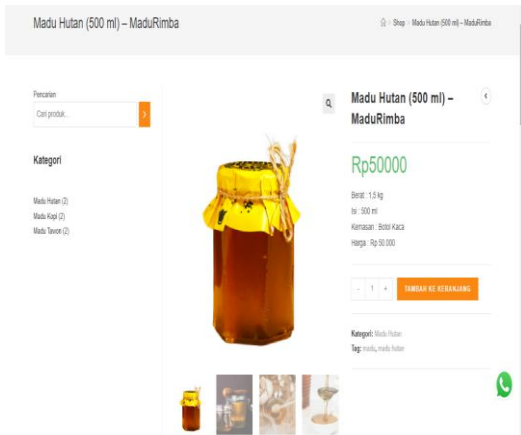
Madu Hutan (500 ml) – MaduRimba

> Shop > Madu Hutan (500 ml) – MaduRimba

Pencarian

Cari produk...

>

Kategori

Madu Hutan (2)
Madu Kapi (2)
Madu Tawon (2)

Madu Hutan (500 ml) – MaduRimba

Rp50000

Berat : 1,5 kg
Isi : 500 ml
Kemasan : Botol Kaca
Harga : Rp 50.000

- 1 +

TAMBAH KE KERANJANG

Kategori: Madu Hutan
Tag: madu, madu hutan